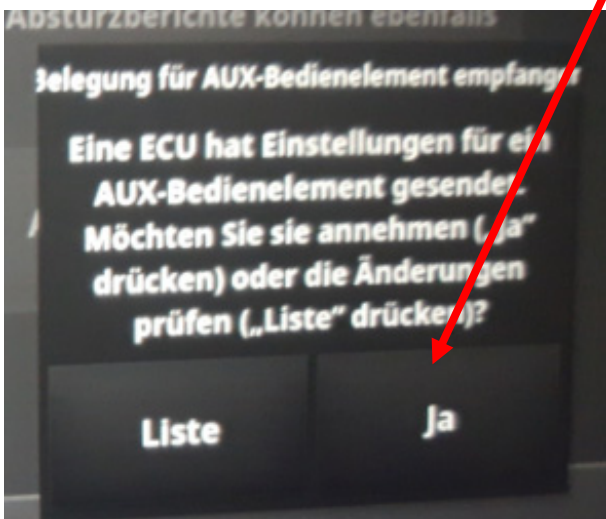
Absturzberichte können ebenfalls

Belegung für AUX-Bedienelement empfangen

Eine ECU hat Einstellungen für ein AUX-Bedienelement gesendet. Möchten Sie sie annehmen („Ja" drücken) oder die Änderungen prüfen („Liste" drücken)?

Liste

Ja